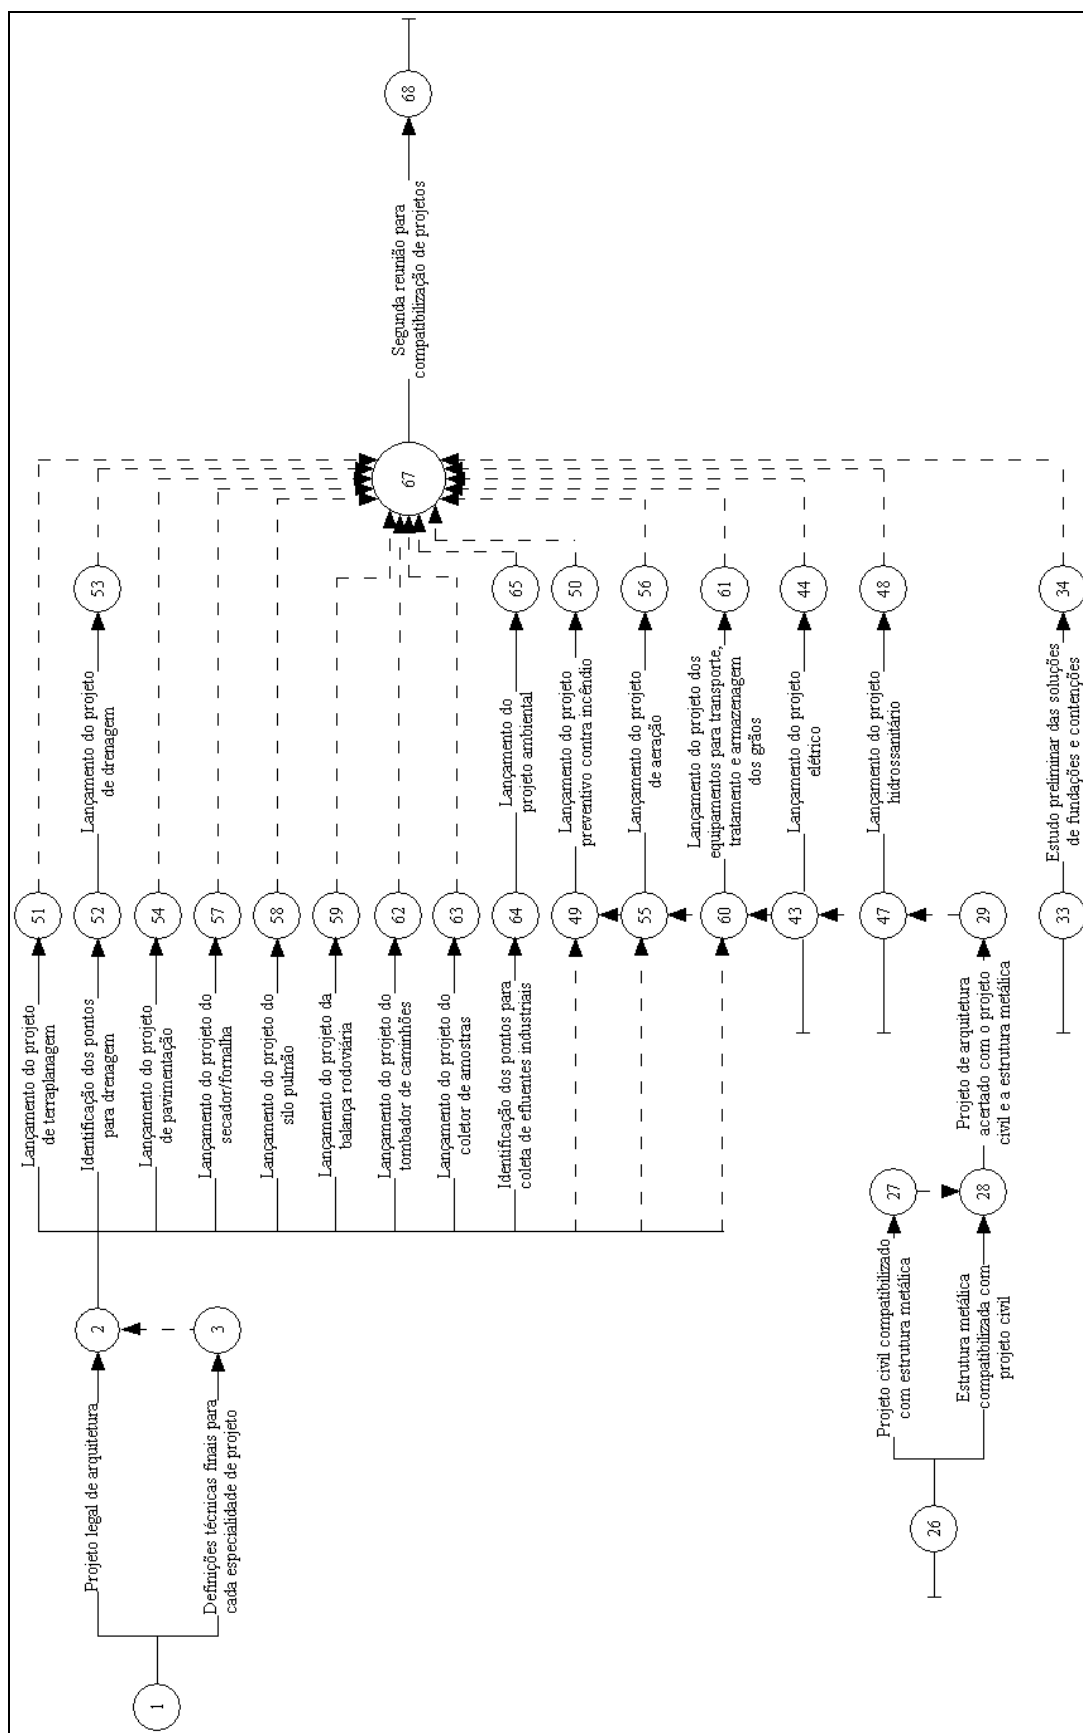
1

Projeto legal de arquitetura

Definições técnicas finais para cada especialidade de projeto

2

3

Lançamento do projeto de terraplanagem

Identificação dos pontos para drenagem

Lançamento do projeto de pavimentação

Lançamento do projeto do secador/fornalha

Lançamento do projeto do silo pulmão

Lançamento do projeto da balança rodoviária

Lançamento do projeto do tombador de caminhões

Lançamento do projeto do coletor de amostras

Identificação dos pontos para coleta de efluentes industriais

51

52

54

57

58

59

62

63

64

49

55

60

43

47

29

33

Lançamento do projeto de drenagem

53

Lançamento do projeto ambiental

65

Lançamento do projeto preventivo contra incêndio

50

Lançamento do projeto de aeração

56

Lançamento do projeto dos equipamentos para transporte, tratamento e armazenagem dos grãos

61

Lançamento do projeto elétrico

44

Lançamento do projeto hidrossanitário

48

Estudo preliminar das soluções de fundações e contenções

34

67

Segunda reunião para compatibilização de projetos

68

26

Projeto civil compatibilizado com estrutura metálica

27

Estrutura metálica compatibilizada com projeto civil

28

Projeto de arquitetura acertado com o projeto civil e a estrutura metálica